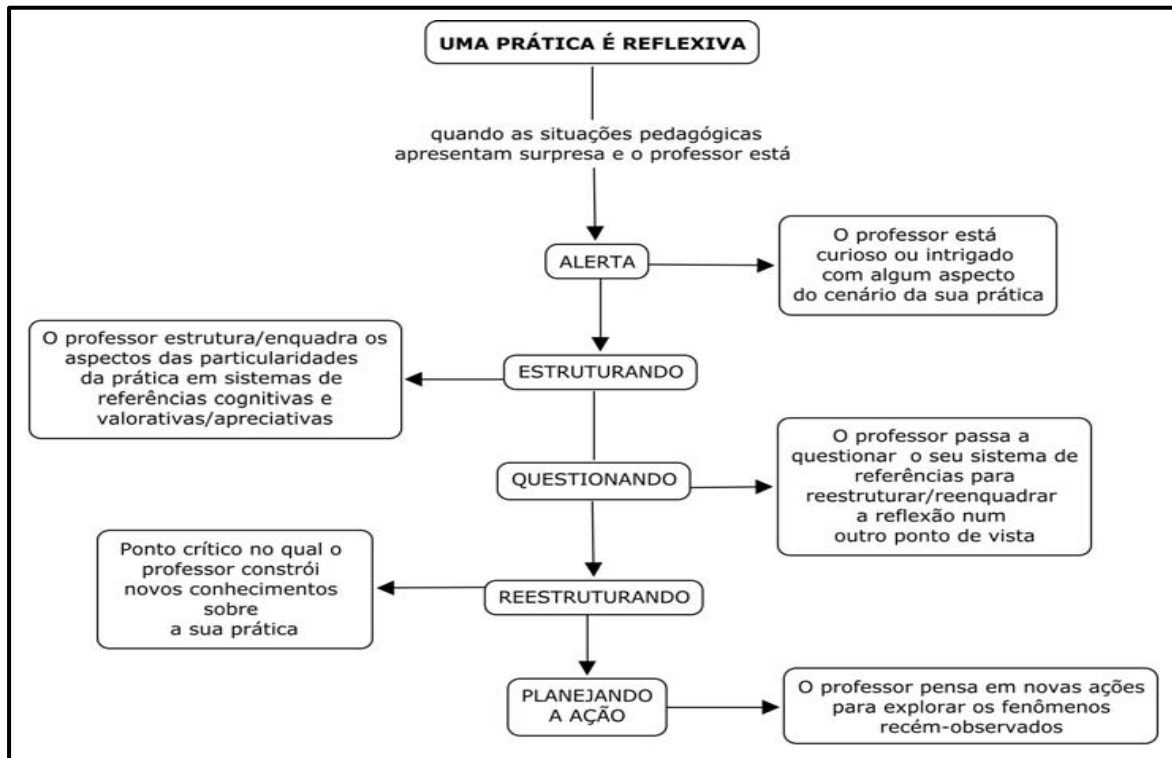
UMA PRÁTICA É REFLEXIVA

quando as situações pedagógicas apresentam surpresa e o professor está

ALERTA

O professor está curioso ou intrigado com algum aspecto do cenário da sua prática

ESTRUTURANDO

O professor estrutura/enquadra os aspectos das particularidades da prática em sistemas de referências cognitivas e valorativas/apreciativas

QUESTIONANDO

O professor passa a questionar o seu sistema de referências para reestruturar/reenquadrar a reflexão num outro ponto de vista

REESTRUTURANDO

Ponto crítico no qual o professor constrói novos conhecimentos sobre a sua prática

PLANEJANDO A AÇÃO

O professor pensa em novas ações para explorar os fenômenos recém-observados